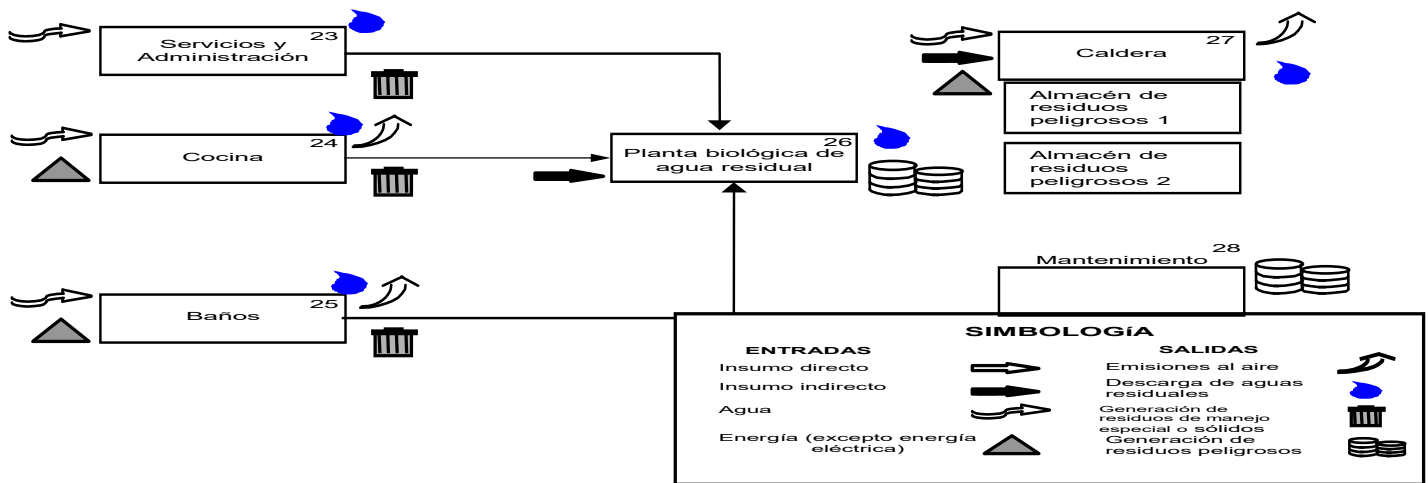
Servicios y Administración 23

Cocina 24

Baños 25

Planta biológica de agua residual 26

Caldera 27

Almacén de residuos peligrosos 1

Almacén de residuos peligrosos 2

Mantenimiento 28

SIMBOLOGÍA

ENTRADAS
Insumo directo
Insumo indirecto
Agua
Energía (excepto energía eléctrica)

SALIDAS
Emisiones al aire
Descarga de aguas residuales
Generación de residuos de manejo especial o sólidos
Generación de residuos peligrosos